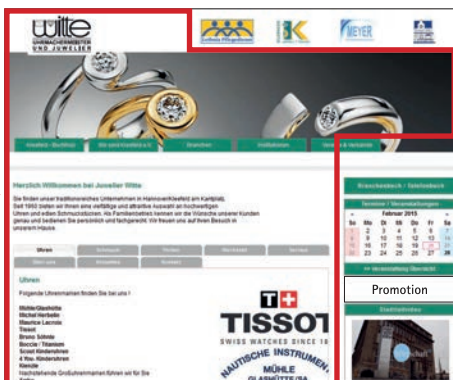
Witte
UHRMACHERMEISTER UND JUWELIER

MEYER

Herzlich Willkommen bei Juwelier Witte

Sie finden unser traditionsreiches Unternehmen in Hannover/Kleefeld am Kantplatz. Seit 1950 bieten wir Ihnen eine vielfältige und attraktive Auswahl an hochwertigen Uhren und edlen Schmuckstücken. Als Familienbetrieb kennen wir die Wünsche unserer Kunden genau und bedienen Sie persönlich und fachgerecht. Wir freuen uns auf Ihren Besuch in unserem Hause.

Uhren

Uhren

Folgende Uhrenmarken finden Sie bei uns !

Mühle-Glashütte
Michel Herbelin
Maurice Lacroix
Tissot
Bruno Söhnle
Boccia / Titanium
Scout Kinderuhren
4 Kids Kinderuhren
Kienzle
Nachstehende Großuhrenmarken führen wir für Sie

TISSOT
SWISS WATCHES SINCE 18
NAUTISCHE INSTRUMEN
MÜHLE
GLASHÜTTE/SA

Februar 2015
Mo Di Mi Do Fr Sa
2 3 4 5 6 7
9 10 11 12 13 14
16 17 18 19 20 21
23 24 25 26 27 28

Promotion